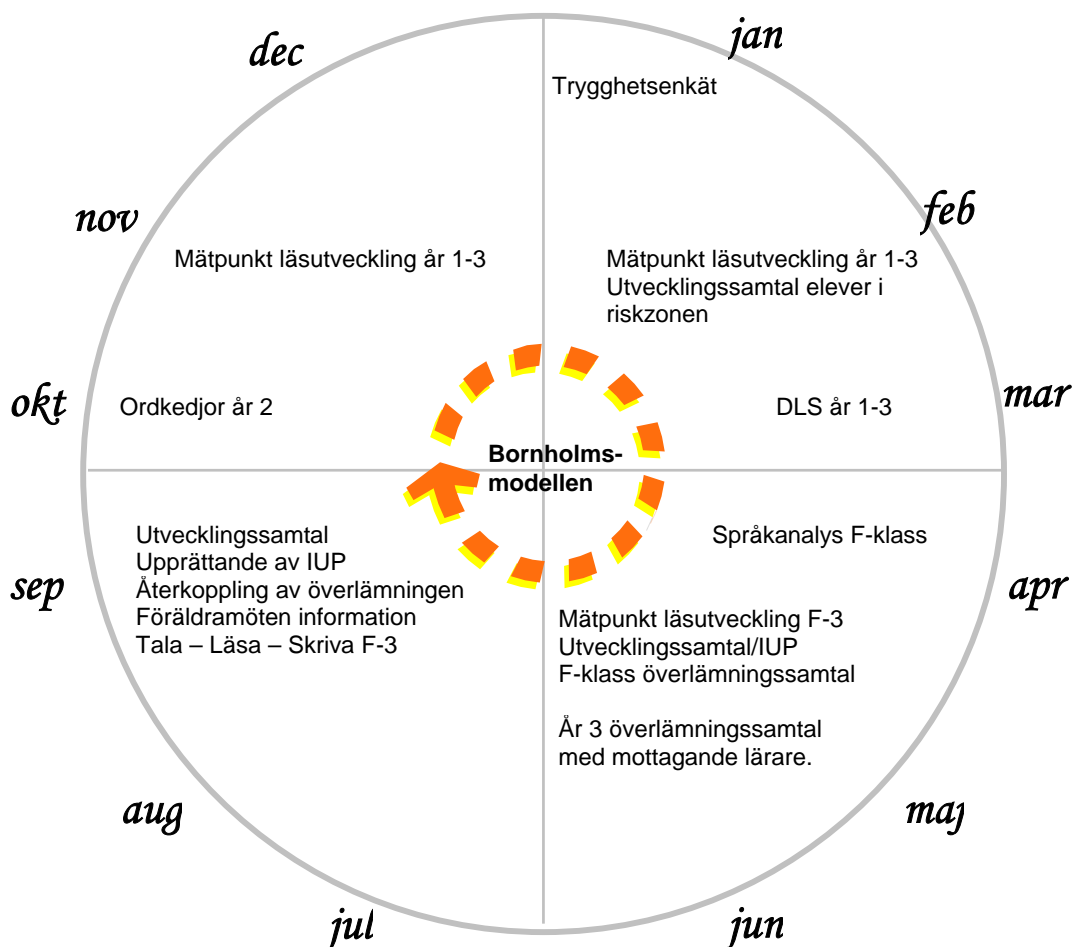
dec

jan

Trygghetsenkät

nov

feb

Mätpunkt läsutveckling år 1-3

Mätpunkt läsutveckling år 1-3
Utvecklingssamtal elever i riskzonen

okt

Ordkedjor år 2

DLS år 1-3

mar

Bornholms-modellen

Utvecklingssamtal
Upprättande av IUP
Återkoppling av överlämningen
Föräldramöten information
Tala – Läsa – Skriva F-3

Språkanalys F-klass

sep

apr

Mätpunkt läsutveckling F-3
Utvecklingssamtal/IUP
F-klass överlämningssamtal

År 3 överlämningssamtal med mottagande lärare.

aug

maj

jul

jun